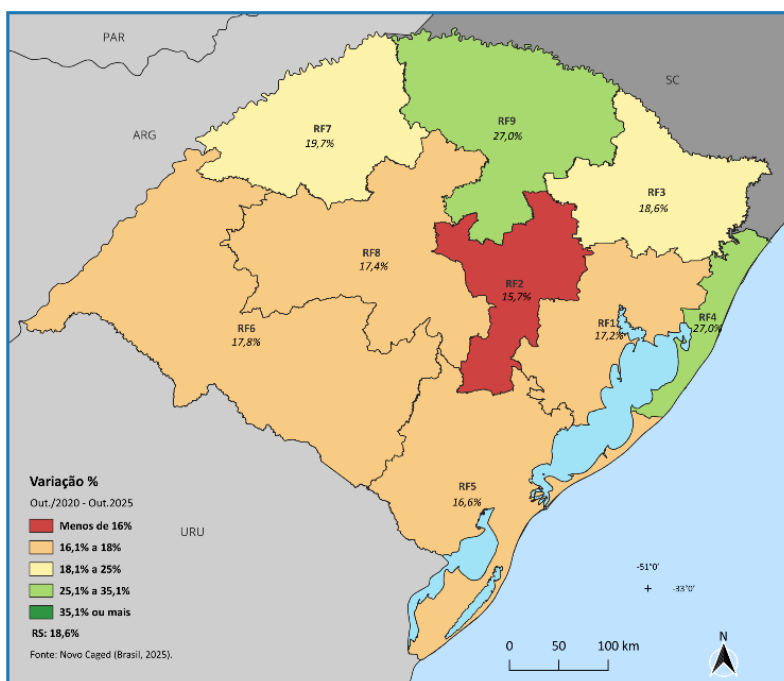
PAR

SC

ARG

RF7
19,7%

RF9
27,0%

RF3
18,6%

RF8
17,4%

RF2
15,7%

RF6
17,8%

RF1
17,2%

RF4
27,0%

RF5
16,6%

URU

Variação %
Out./2020 - Out.2025
Menos de 16%
16,1% a 18%
18,1% a 25%
25,1% a 35,1%
35,1% ou mais
RS: 18,6%
Fonte: Novo Caged (Brasil, 2025).

-51°0'
-33°0'

0 50 100 km

N